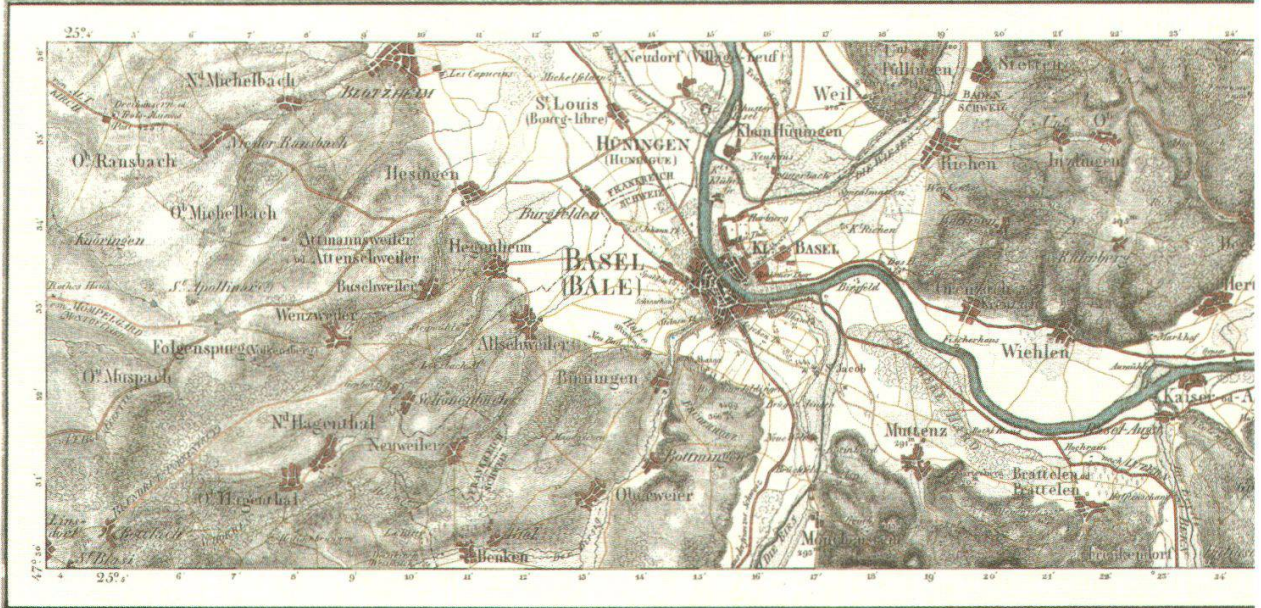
25° 4' 5' 6' 7' 8' 9' 10' 11' 12' 13' 14' 15' 16' 17' 18' 19' 20' 21' 22' 23' 24'

Nd. Michelbach
Les Capucins
Neudorf (Village-neuf)
Weil
Pfullingen
Stetten
BADEN
SCHWEIZ
BLOTZHEIM
St. Louis (Bourg-libre)
Od. Ransbach
Nieder Ransbach
HÜNINGEN (HUNINGUE)
Klein Hüningen
Riehen
Inzlingen
Hesingen
FRANKREICH
SCHWEIZ
Od. Michelbach
Burgfelden
Knöringen
Attmannsweiler od. Attenschweiler
Hegenheim
BASEL (BÂLE)
KL. BASEL
St. Apollinar
Buschweiler
Wenzweiler
Birsfeld
Allschweiler
Folgensburg
Od. Muspach
Binningen
Wiehlen
St. Jacob
Nd. Hagenthal
Neuweiler
Bottmingen
Muttenz
Kaiser-A
Od. Hagenthal
Oberweiler
Brattelen
Benken
Mönchenstein
Frenkendorf
St. Blasi
47° 30'
25° 4' 5' 6' 7' 8' 9' 10' 11' 12' 13' 14' 15' 16' 17' 18' 19' 20' 21' 22' 23' 24'